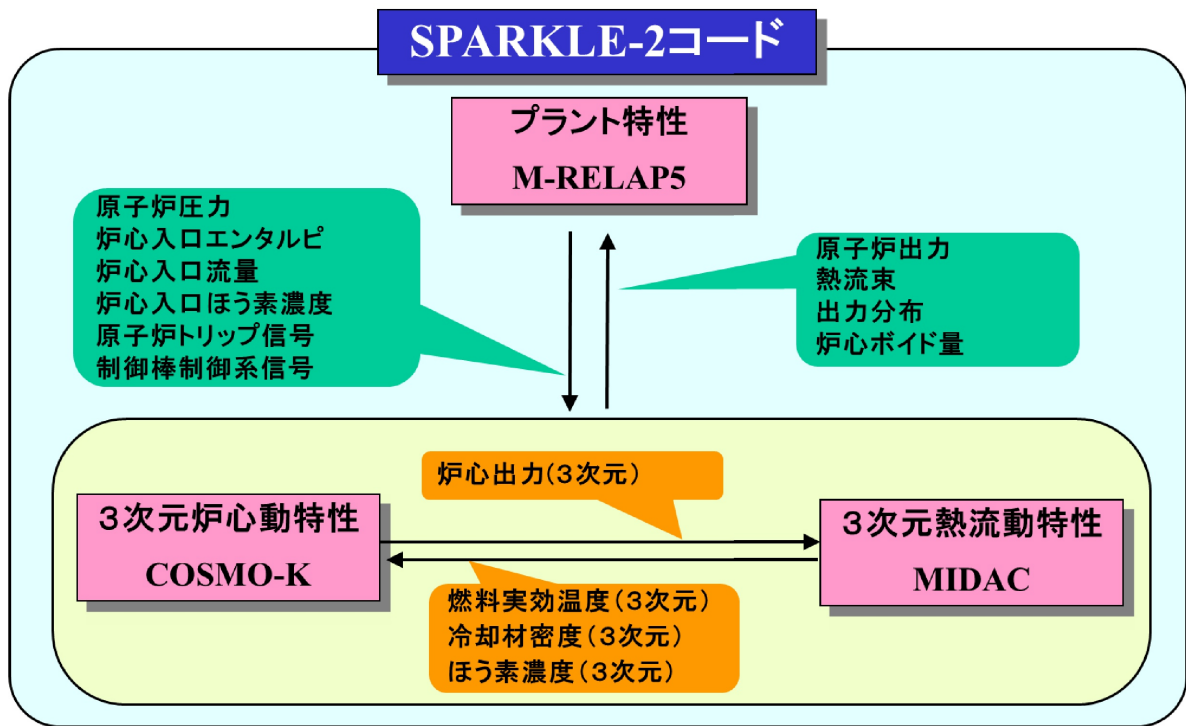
SPARKLE-2コード

プラント特性
M-RELAP5

原子炉圧力
炉心入口エンタルピ
炉心入口流量
炉心入口ほう素濃度
原子炉トリップ信号
制御棒制御系信号

原子炉出力
熱流束
出力分布
炉心ボイド量

炉心出力(3次元)

3次元炉心動特性
COSMO-K

3次元熱流動特性
MIDAC

燃料実効温度(3次元)
冷却材密度(3次元)
ほう素濃度(3次元)